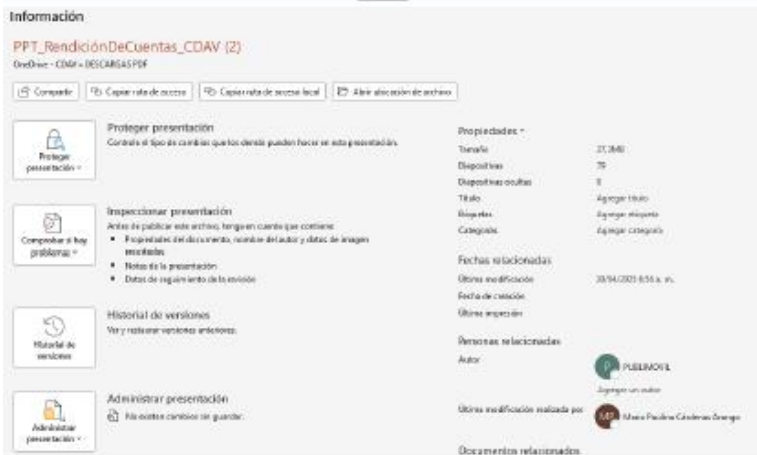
Información

PPT_RendiciónDeCuentas_CDAV (2)

OneDrive - CDAV » DESCARGAS PDF

Compartir | Copiar ruta de acceso | Copiar ruta de acceso local | Abrir ubicación de archivo

Proteger presentación

Proteger presentación

Controle el tipo de cambios que otros pueden hacer en esta presentación.

Comprobar si hay problemas

Inspeccionar presentación

Antes de publicar este archivo, tenga en cuenta que contiene:

• Propiedades del documento, nombre del autor y datos de imagen recortados

• Notas de la presentación

• Datos de seguimiento de la revisión

Historial de versiones

Historial de versiones

Ver y restaurar versiones anteriores.

Administrar presentación

Administrar presentación

No existen cambios sin guardar.

Propiedades

| | |
|---|---|
| Tamaño | 27,3MB |
| Diapositivas | 79 |
| Diapositivas ocultas | 0 |
| Título | Agregar título |
| Etiquetas | Agregar etiqueta |
| Categorías | Agregar categoría |

Fechas relacionadas

| | |
|---|---|
| Última modificación | 30/04/2025 8:56 a. m. |
| Fecha de creación | |
| Última impresión | |

Personas relacionadas

Autor

PUBLIMOVIL

Agregar un autor

Última modificación realizada por

MP María Paulina Cárdenas Arango

Documentos relacionados